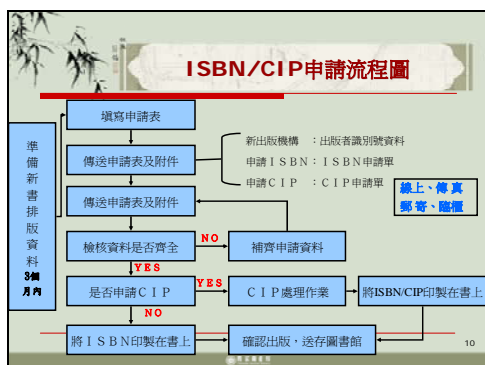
ISBN/CIP申請流程圖

準備新書排版資料

3個月內

填寫申請表

傳送申請表及附件

新出版機構 ：出版者識別號資料

申請ＩＳＢＮ：ＩＳＢＮ申請單

申請ＣＩＰ ：ＣＩＰ申請單

線上、傳真 郵寄、臨櫃

傳送申請表及附件

檢核資料是否齊全

NO

補齊申請資料

YES

是否申請ＣＩＰ

YES

ＣＩＰ處理作業

將ISBN/CIP印製在書上

NO

將ＩＳＢＮ印製在書上

確認出版，送存圖書館

10